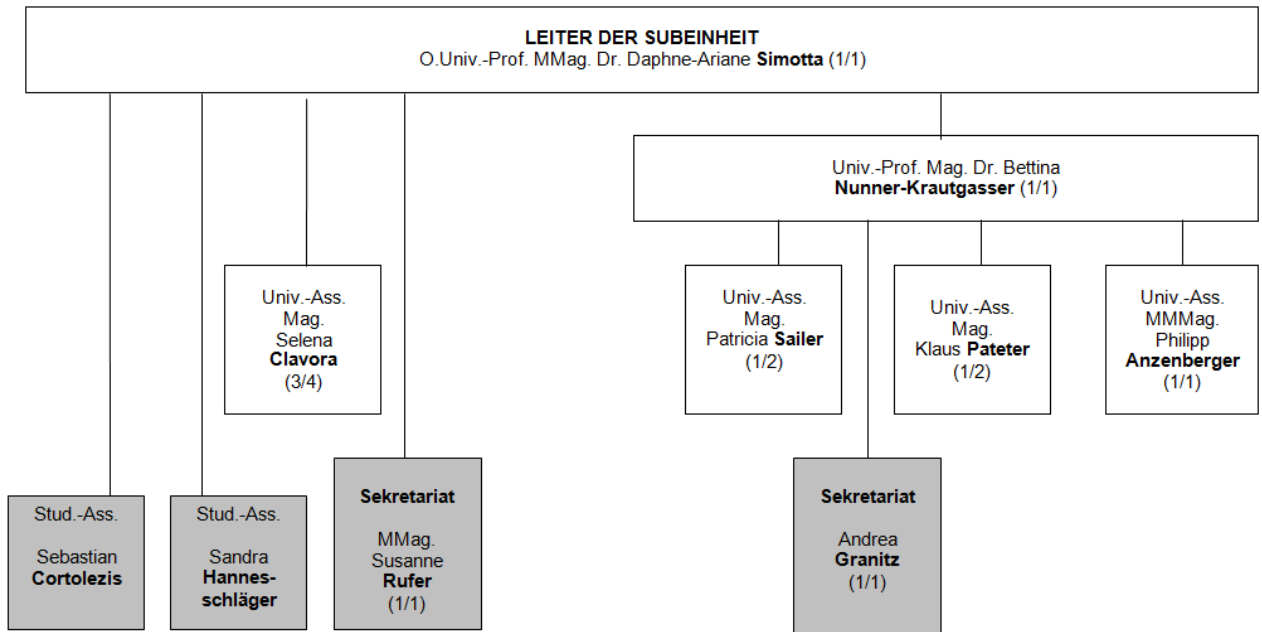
**LEITER DER SUBEINHEIT**
O.Univ.-Prof. MMag. Dr. Daphne-Ariane **Simotta** (1/1)

Univ.-Ass. Mag. Selena **Clavora** (3/4)

Stud.-Ass.

Sebastian **Cortolezis**

Stud.-Ass.

Sandra **Hanneschläger**

**Sekretariat**

MMag. Susanne **Rufer** (1/1)

Univ.-Prof. Mag. Dr. Bettina **Nunner-Krautgasser** (1/1)

Univ.-Ass. Mag. Patricia **Sailer** (1/2)

Univ.-Ass. Mag. Klaus **Pateter** (1/2)

Univ.-Ass. MMMag. Philipp **Anzenberger** (1/1)

**Sekretariat**

Andrea **Granitz** (1/1)